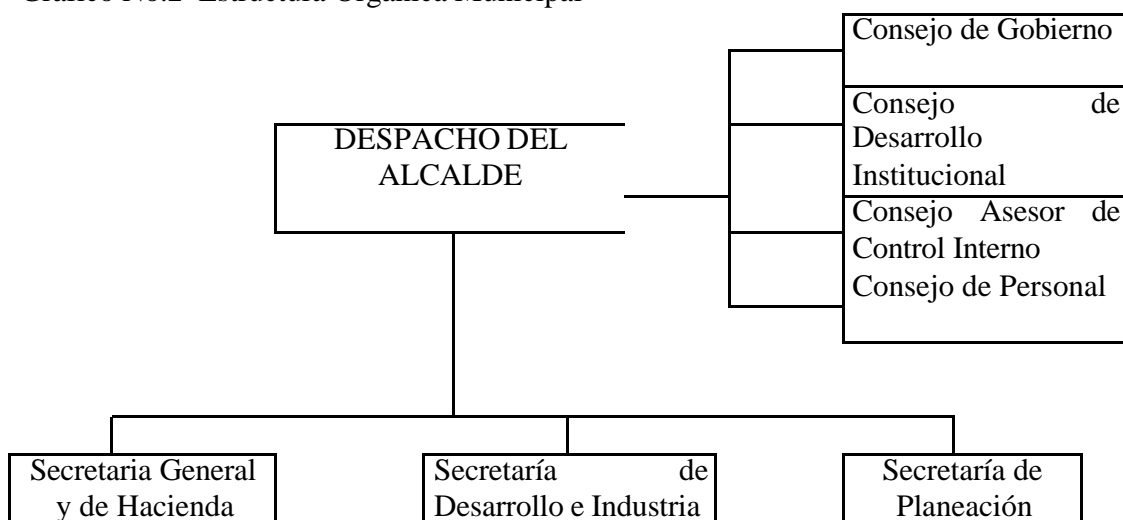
Gráfico No.2 Estructura Orgánica Municipal

DESPACHO DEL ALCALDE

Consejo de Gobierno

Consejo de Desarrollo Institucional

Consejo Asesor de Control Interno

Consejo de Personal

Secretaria General y de Hacienda

Secretaría de Desarrollo e Industria

Secretaría de Planeación